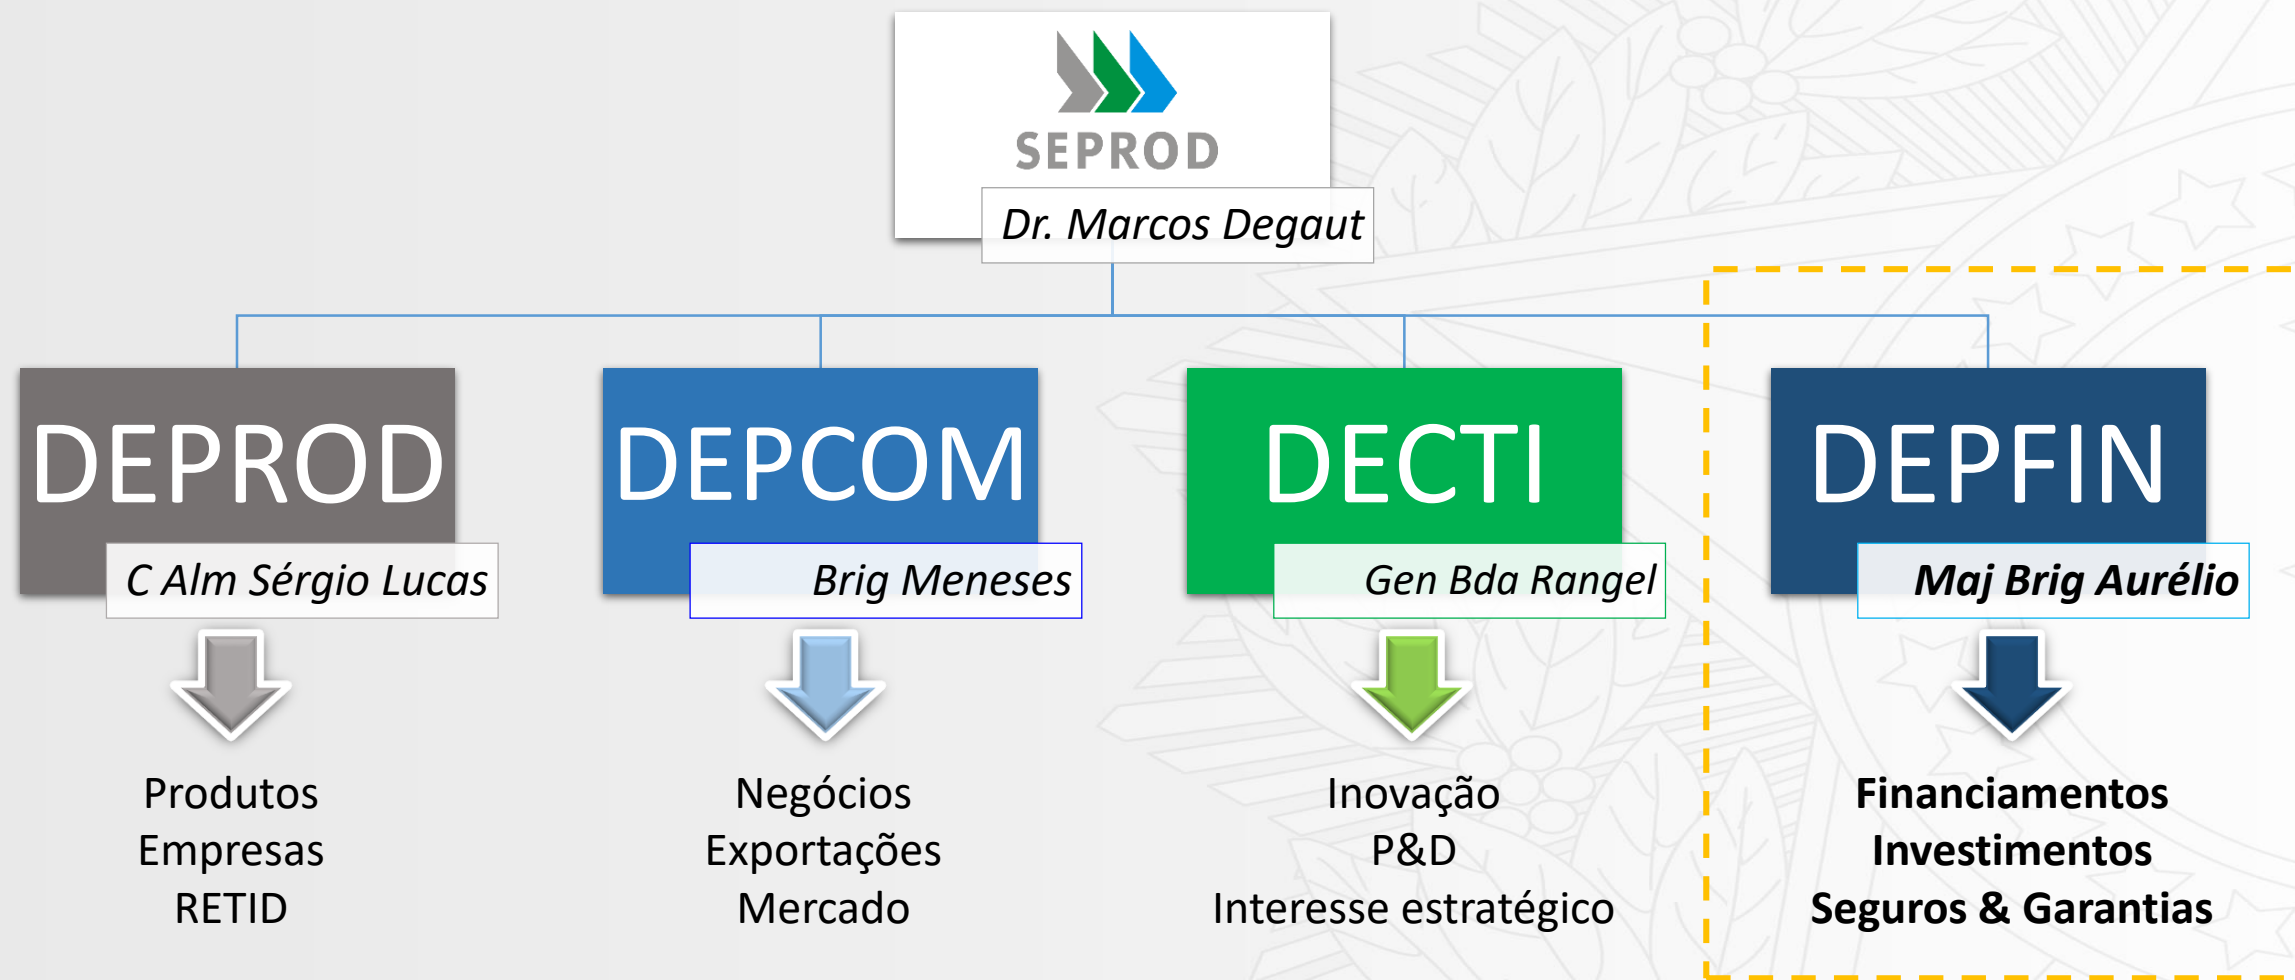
SEPROD
Dr. Marcos Degaut

DEPROD
C Alm Sérgio Lucas

Produtos
Empresas
RETID

DEPCOM
Brig Meneses

Negócios
Exportações
Mercado

DECTI
Gen Bda Rangel

Inovação
P&D
Interesse estratégico

DEPFIN
Maj Brig Aurélio

Financiamentos
Investimentos
Seguros & Garantias